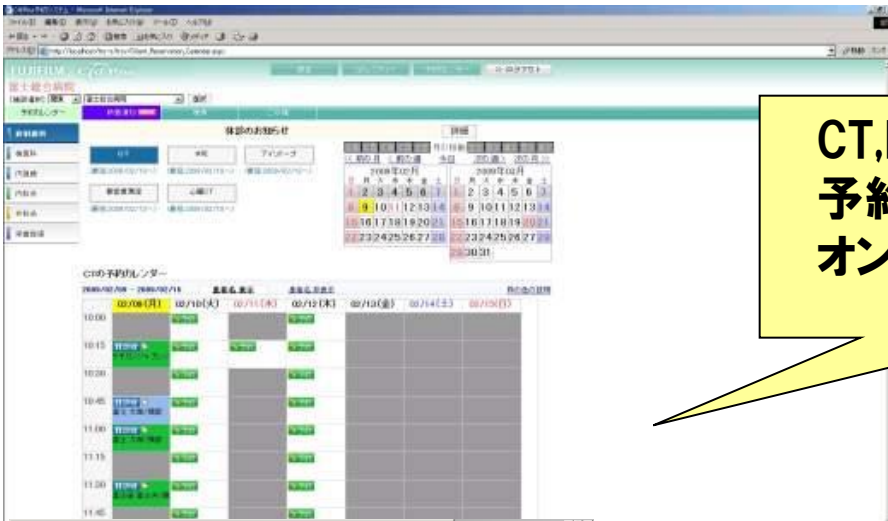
FUJIFILM

富士総合病院

予約カレンダー

検査部門のお知らせ

CT

MRI

アイソトープ

骨密度測定

心臓CT

詳細

2008年02月

2008年03月

CTの予約カレンダー

02/08(月)

02/10(火)

02/11(水)

02/12(木)

02/13(金)

02/14(土)

02/15(日)

10:00

10:15

10:30

10:45

11:00

11:15

11:30

11:45

富士 太郎

CT,
予約
オン